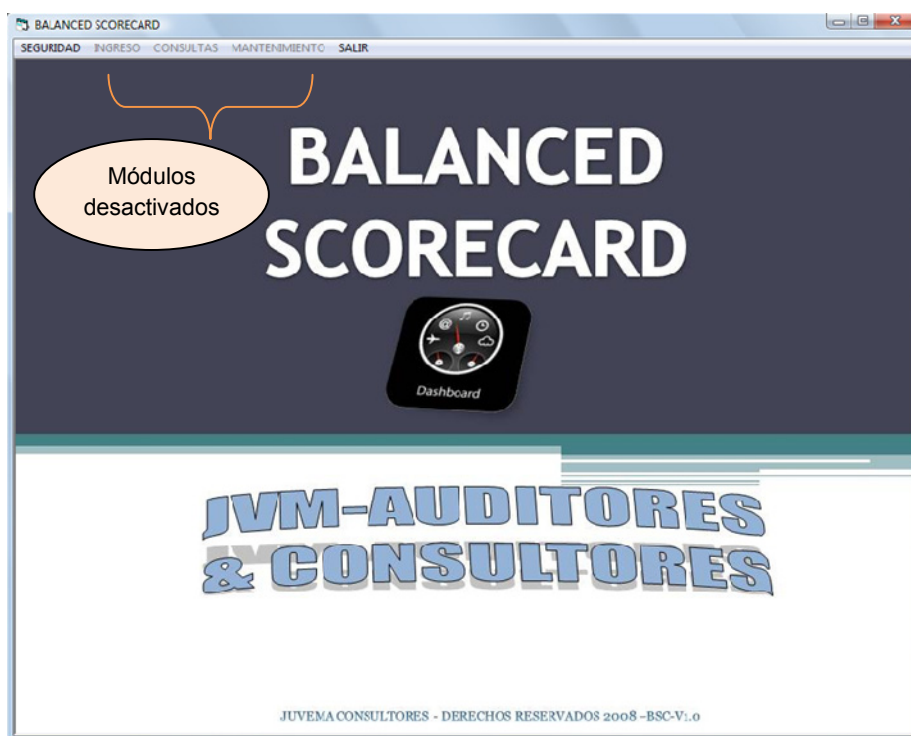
BALANCED SCORECARD

SEGURIDAD INGRESO CONSULTAS MANTENIMIENTO SALIR

Módulos desactivados

BALANCED SCORECARD

Dashboard

JVM-AUDITORES & CONSULTORES

JUVEMA CONSULTORES - DERECHOS RESERVADOS 2008 -BSC-V:.0